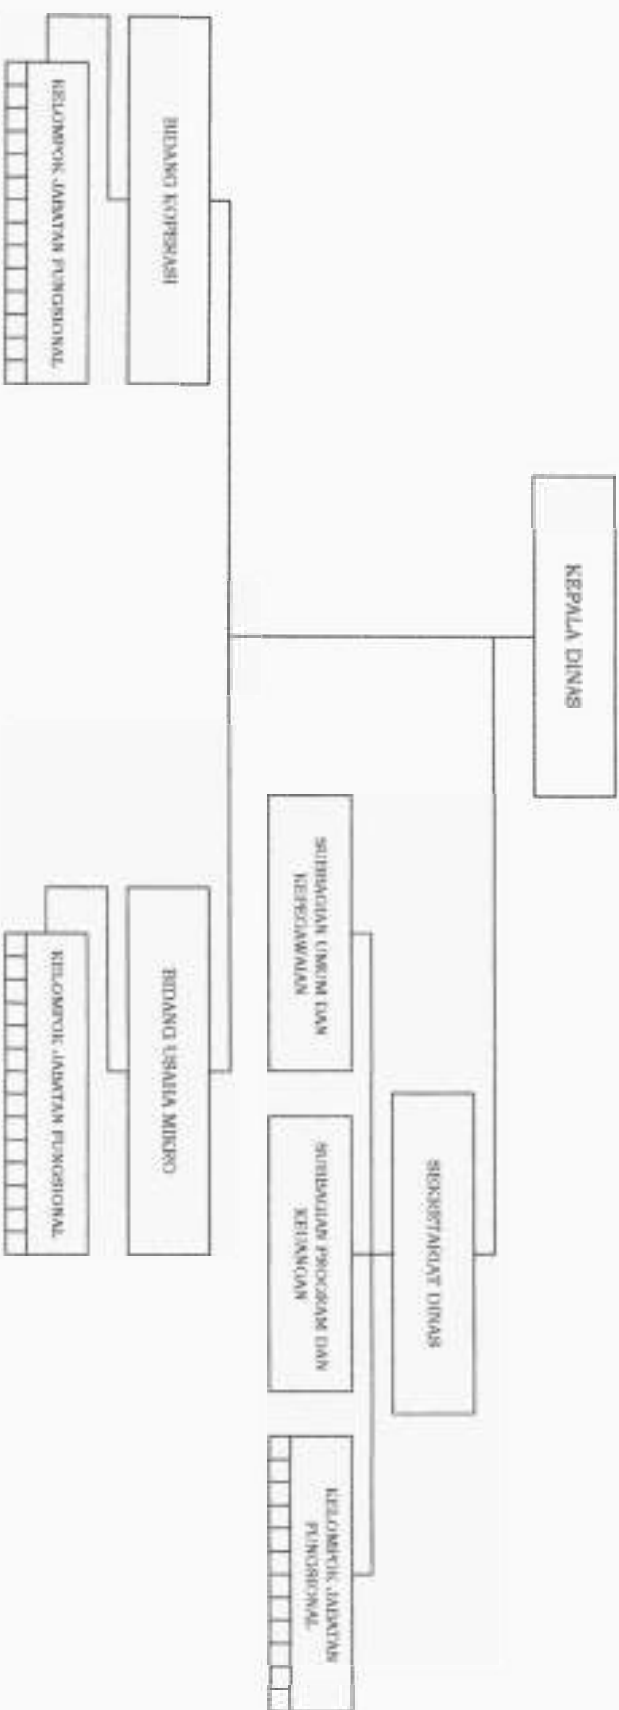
KEPALA DINAS

SEKRETARIAT DINAS

SUBBAGIAN UMUM DAN KEPEGAWAIAN

SUBBAGIAN PROGRAM DAN KEUANGAN

KELOMPOK JABATAN FUNGSIONAL

BIDANG USAHA MIKRO

KELOMPOK JABATAN FUNGSIONAL

BIDANG KOPERASI

KELOMPOK JABATAN FUNGSIONAL